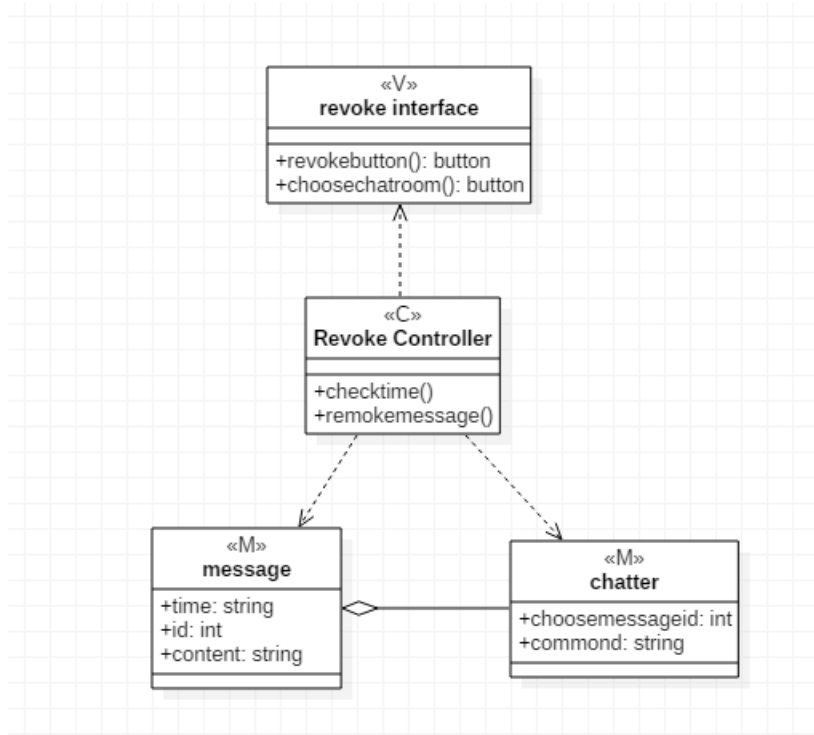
«V»
**revoke interface**

+revokebutton(): button
+choosechatroom(): button

«C»
**Revoke Controller**

+checktime()
+remokemessage()

«M»
**message**

+time: string
+id: int
+content: string

«M»
**chatter**

+choosemessageid: int
+commond: string